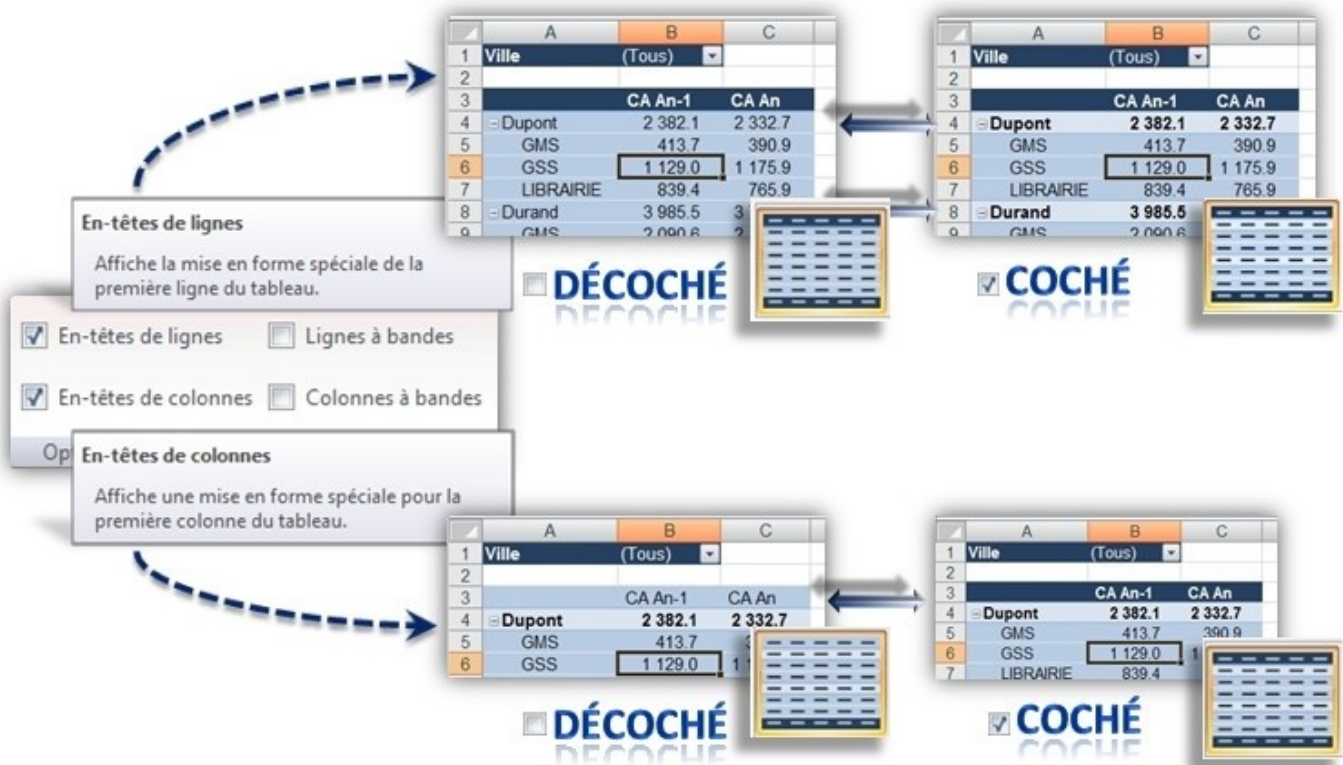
En-têtes de lignes

Affiche la mise en forme spéciale de la première ligne du tableau.

En-têtes de lignes
Lignes à bandes
En-têtes de colonnes
Colonnes à bandes
Op

En-têtes de colonnes

Affiche une mise en forme spéciale pour la première colonne du tableau.

| | A | B | C |
|---|---|---|---|
| 1 | Ville | (Tous) | |
| 2 | | | |
| 3 | | CA An-1 | CA An |
| 4 | Dupont | 2 382.1 | 2 332.7 |
| 5 | GMS | 413.7 | 390.9 |
| 6 | GSS | 1 129.0 | 1 175.9 |
| 7 | LIBRAIRIE | 839.4 | 765.9 |
| 8 | Durand | 3 985.5 | 3 |
| 9 | GMS | 2 090.6 | 2 |

DÉCOCHÉ

| | A | B | C |
|---|---|---|---|
| 1 | Ville | (Tous) | |
| 2 | | | |
| 3 | | CA An-1 | CA An |
| 4 | Dupont | 2 382.1 | 2 332.7 |
| 5 | GMS | 413.7 | 390.9 |
| 6 | GSS | 1 129.0 | 1 175.9 |
| 7 | LIBRAIRIE | 839.4 | 765.9 |
| 8 | Durand | 3 985.5 | |
| 9 | GMS | 2 090.6 | |

COCHÉ

| | A | B | C |
|---|---|---|---|
| 1 | Ville | (Tous) | |
| 2 | | | |
| 3 | | CA An-1 | CA An |
| 4 | Dupont | 2 382.1 | 2 332.7 |
| 5 | GMS | 413.7 | 3 |
| 6 | GSS | 1 129.0 | 1 1 |

DÉCOCHÉ

| | A | B | C |
|---|---|---|---|
| 1 | Ville | (Tous) | |
| 2 | | | |
| 3 | | CA An-1 | CA An |
| 4 | Dupont | 2 382.1 | 2 332.7 |
| 5 | GMS | 413.7 | 390.9 |
| 6 | GSS | 1 129.0 | 1 |
| 7 | LIBRAIRIE | 839.4 | |

COCHÉ